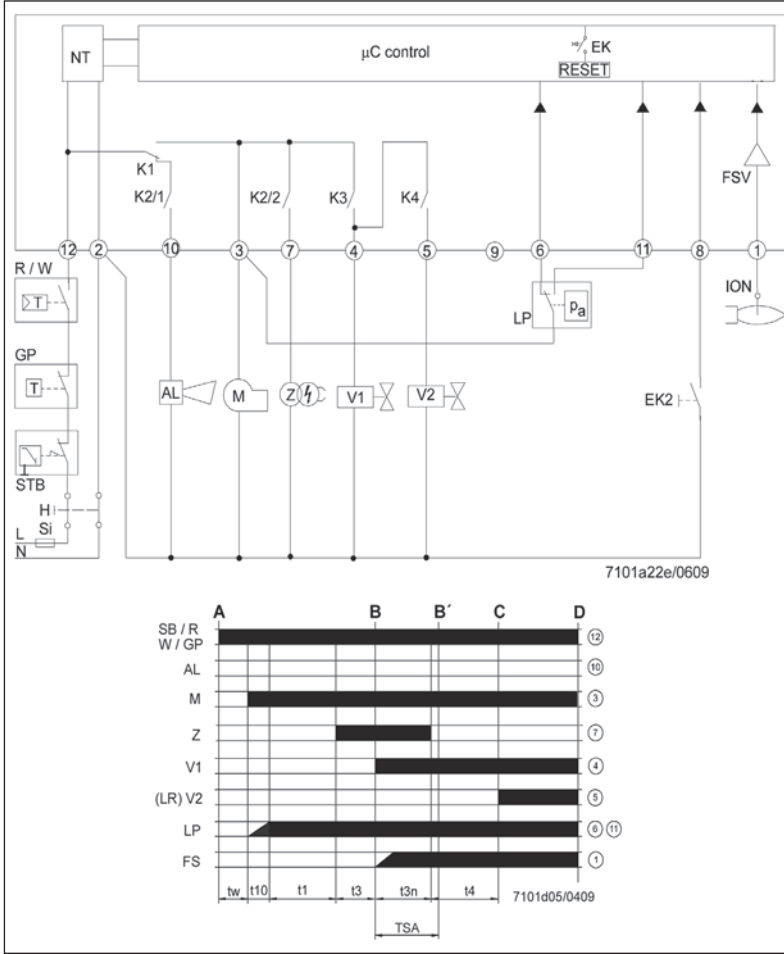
NT

µC control

EK

RESET

K1

K2/1

K2/2

K3

K4

FSV

12 2 10 3 7 4 5 9 6 11 8 1

R / W

T

ION

LP

$p_a$

GP

T

AL

M

Z

V1

V2

EK2

STB

H

L

Si

N

7101a22e/0609

A B B´ C D

SB / R W / GP ⑫

AL ⑩

M ③

Z ⑦

V1 ④

(LR) V2 ⑤

LP ⑥ ⑪

FS ①

tw t10 t1 t3 t3n t4

7101d05/0409

TSA